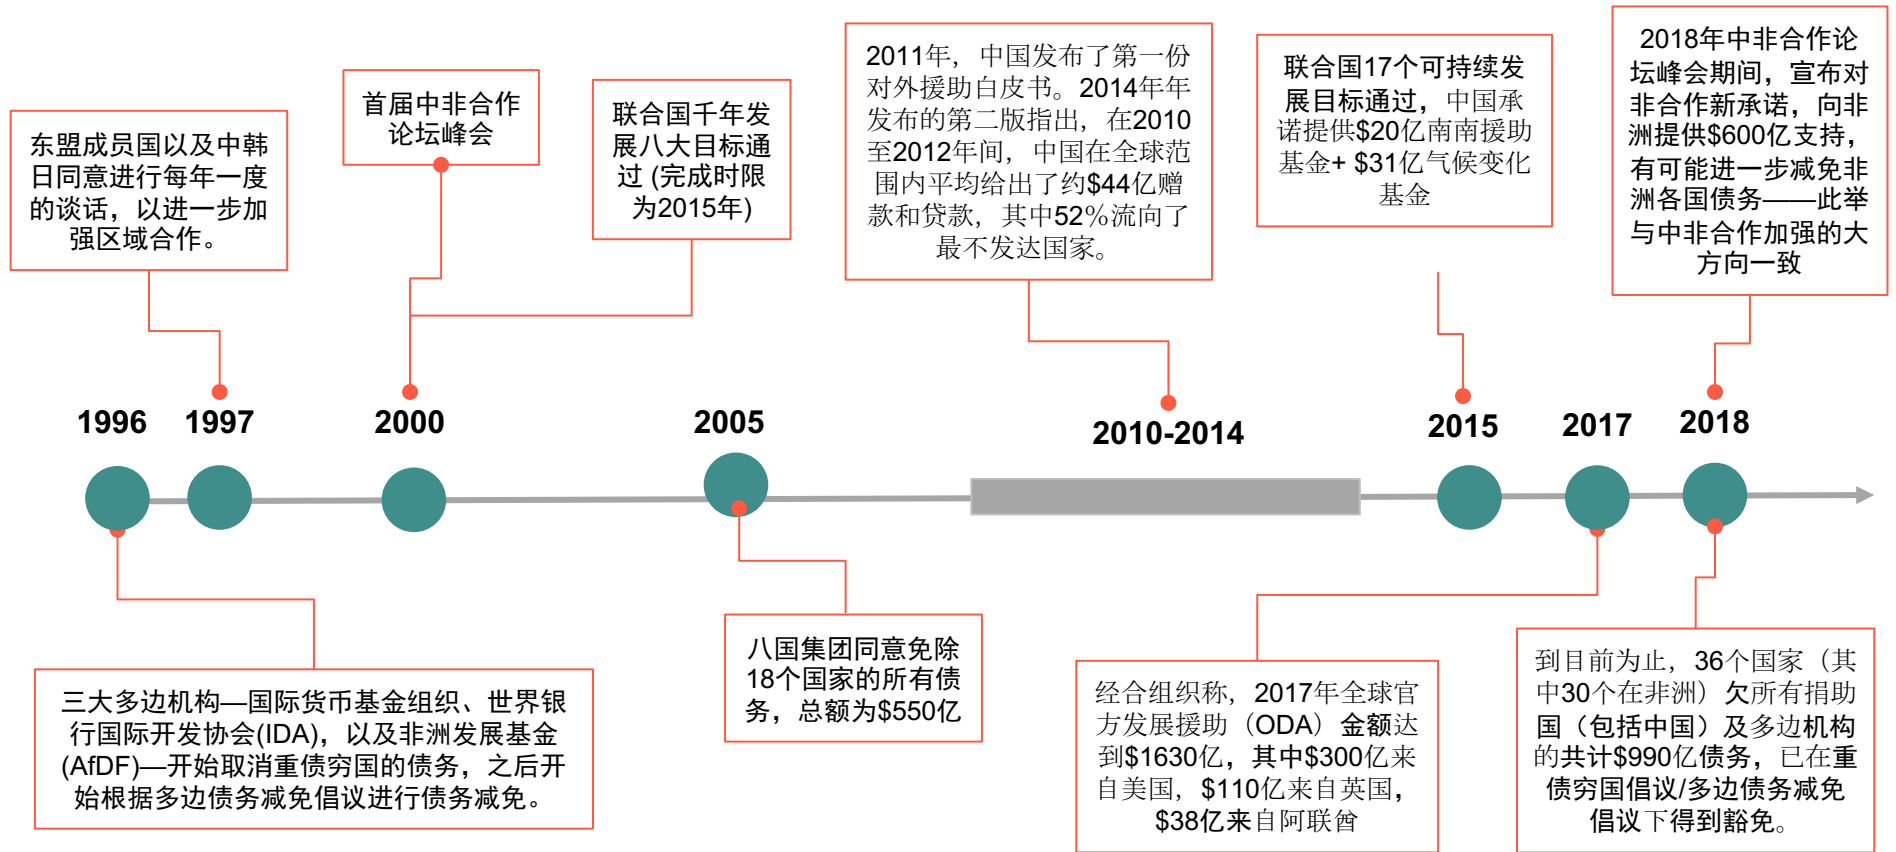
东盟成员国以及中韩日同意进行每年一度的谈话，以进一步加强区域合作。

首届中非合作论坛峰会

联合国千年发展八大目标通过 (完成时限为2015年)

2011年，中国发布了第一份对外援助白皮书。2014年年发布的第二版指出，在2010至2012年间，中国在全球范围内平均给出了约$44亿赠款和贷款，其中52%流向了最不发达国家。

联合国17个可持续发展目标通过，中国承诺提供$20亿南南援助基金+ $31亿气候变化基金

2018年中非合作论坛峰会期间，宣布对非合作新承诺，向非洲提供$600亿支持，有可能进一步减免非洲各国债务——此举与中非合作加强的大方向一致

1996

1997

2000

2005

2010-2014

2015

2017

2018

三大多边机构—国际货币基金组织、世界银行国际开发协会(IDA)，以及非洲发展基金(AfDF)—开始取消重债穷国的债务，之后开始根据多边债务减免倡议进行债务减免。

八国集团同意免除18个国家的所有债务，总额为$550亿

经合组织称，2017年全球官方发展援助（ODA）金额达到$1630亿，其中$300亿来自美国，$110亿来自英国，$38亿来自阿联酋

到目前为止，36个国家（其中30个在非洲）欠所有捐助国（包括中国）及多边机构的共计$990亿债务，已在重债穷国倡议/多边债务减免倡议下得到豁免。